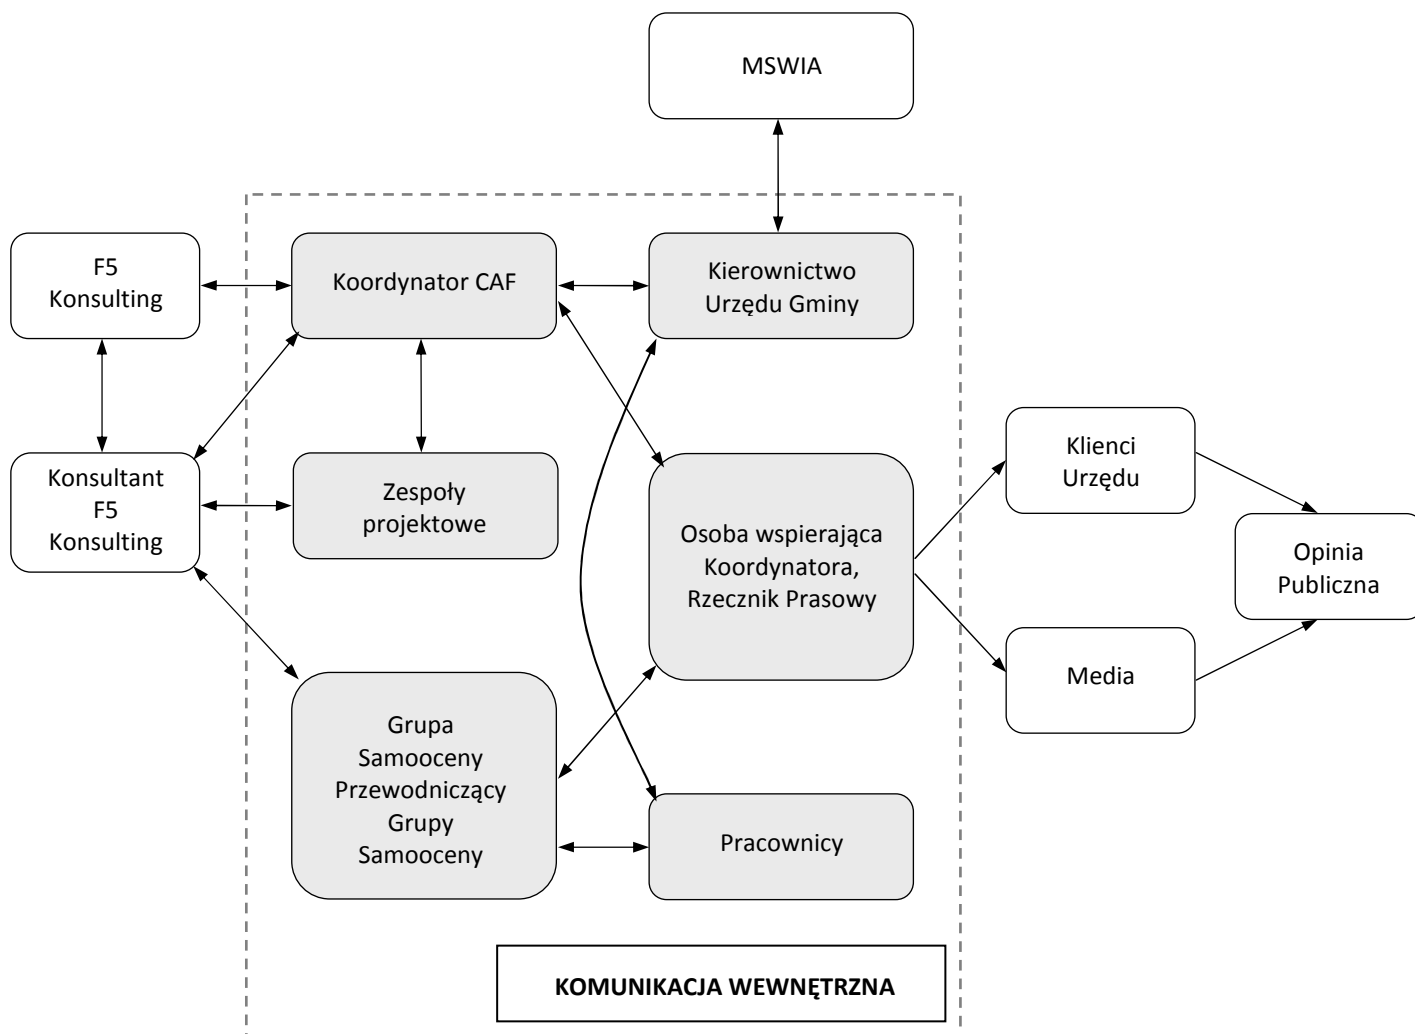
MSWIA

F5 Konsulting

Koordynator CAF

Kierownictwo Urzędu Gminy

Konsultant F5 Konsulting

Zespoły projektowe

Osoba wspierająca Koordynatora, Rzecznik Prasowy

Klienci Urzędu

Opinia Publiczna

Media

Grupa Samooceny Przewodniczący Grupy Samooceny

Pracownicy

KOMUNIKACJA WEWNĘTRZNA